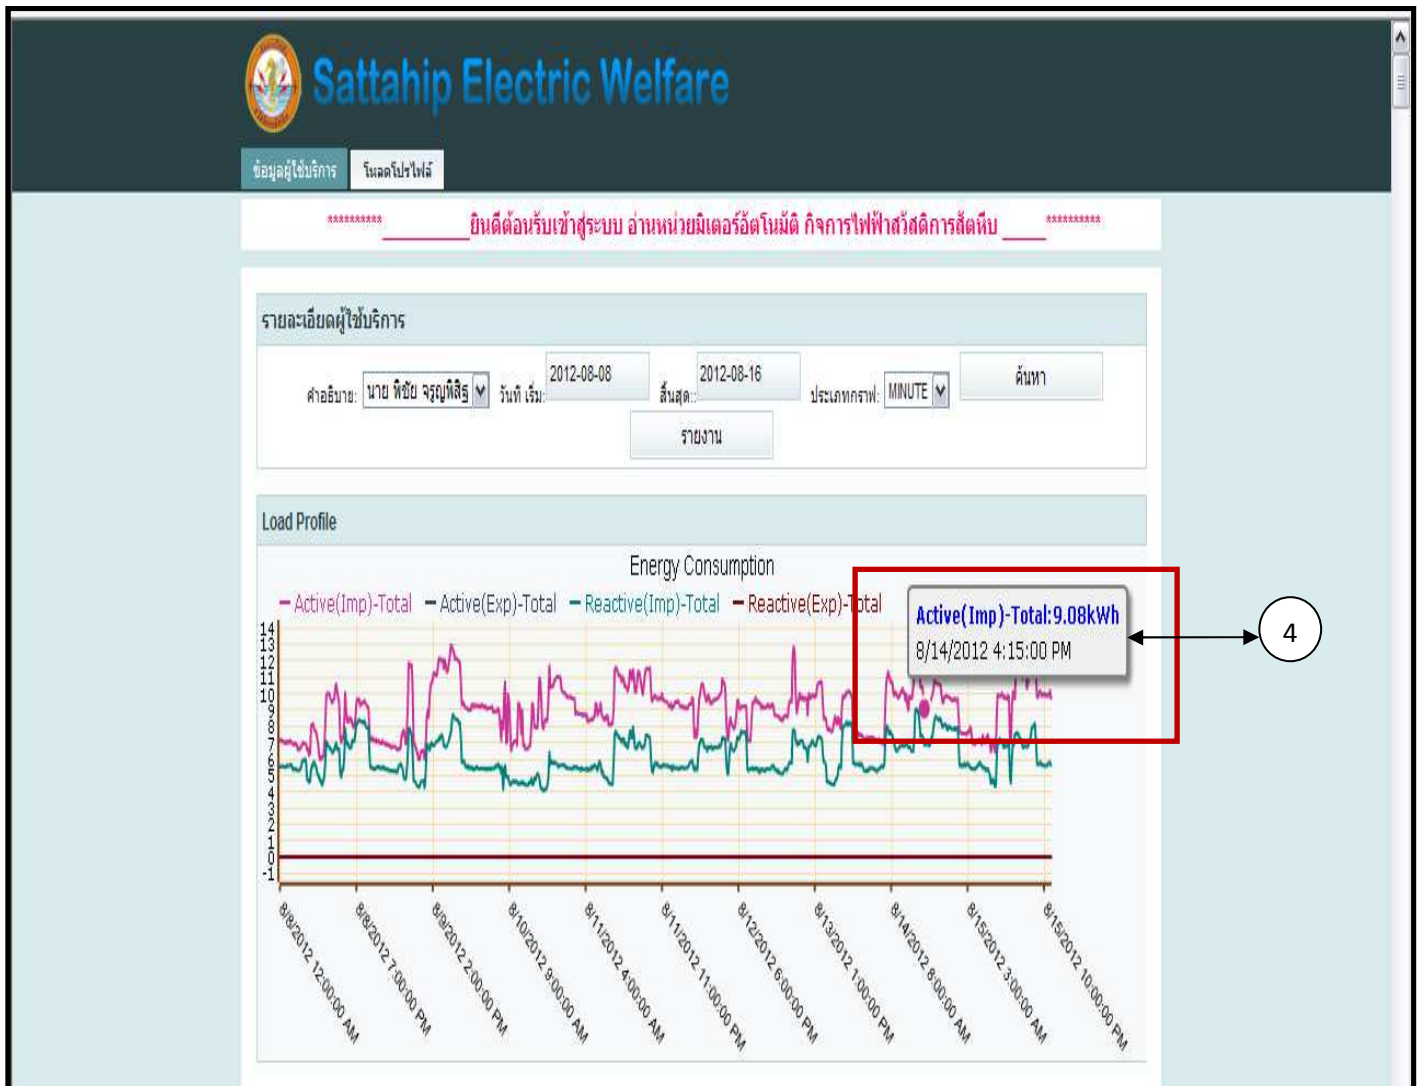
Sattahip Electric Welfare

ข้อมูลผู้ใช้บริการ โหลดโปรไฟล์

********** ยินดีต้อนรับเข้าสู่ระบบ อ่านหน่วยมิเตอร์อัตโนมัติ กิจการไฟฟ้าสวัสดิการสัตหีบ **********

รายละเอียดผู้ใช้บริการ

คำอธิบาย: นาย พิชัย จรูญพิสิฐ วันที่ เริ่ม: 2012-08-08 สิ้นสุด: 2012-08-16 ประเภทกราฟ: MINUTE ค้นหา

รายงาน

Load Profile

Energy Consumption

– Active(Imp)-Total – Active(Exp)-Total – Reactive(Imp)-Total – Reactive(Exp)-Total

Active(Imp)-Total:9.08kWh
8/14/2012 4:15:00 PM

4

14 13 12 11 10 9 8 7 6 5 4 3 2 1 0 -1

8/8/2012 12:00:00 AM
8/8/2012 7:00:00 PM
8/9/2012 2:00:00 PM
8/10/2012 9:00:00 AM
8/11/2012 4:00:00 AM
8/11/2012 11:00:00 PM
8/12/2012 6:00:00 PM
8/13/2012 1:00:00 PM
8/14/2012 8:00:00 AM
8/15/2012 3:00:00 AM
8/15/2012 10:00:00 PM